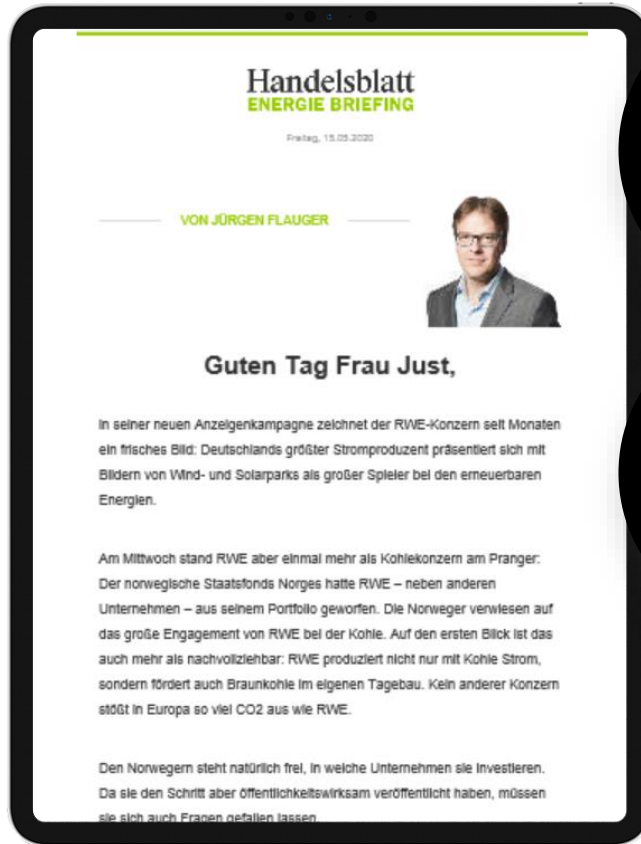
Handelsblatt
ENERGIE BRIEFING

Freitag, 15.05.2020

VON JÜRGEN FLAUGER

Guten Tag Frau Just,

In seiner neuen Anzeigenkampagne zeichnet der RWE-Konzern seit Monaten ein frisches Bild: Deutschlands größter Stromproduzent präsentiert sich mit Bildern von Wind- und Solarparks als großer Spieler bei den erneuerbaren Energien.

Am Mittwoch stand RWE aber einmal mehr als Kohlekonzern am Pranger: Der norwegische Staatsfonds Norges hatte RWE – neben anderen Unternehmen – aus seinem Portfolio geworfen. Die Norweger verwiesen auf das große Engagement von RWE bei der Kohle. Auf den ersten Blick ist das auch mehr als nachvollziehbar: RWE produziert nicht nur mit Kohle Strom, sondern fördert auch Braunkohle im eigenen Tagebau. Kein anderer Konzern stößt in Europa so viel CO2 aus wie RWE.

Den Norwegern steht natürlich frei, in welche Unternehmen sie investieren. Da sie den Schritt aber öffentlichkeitswirksam veröffentlicht haben, müssen sie sich auch Fragen gefallen lassen.